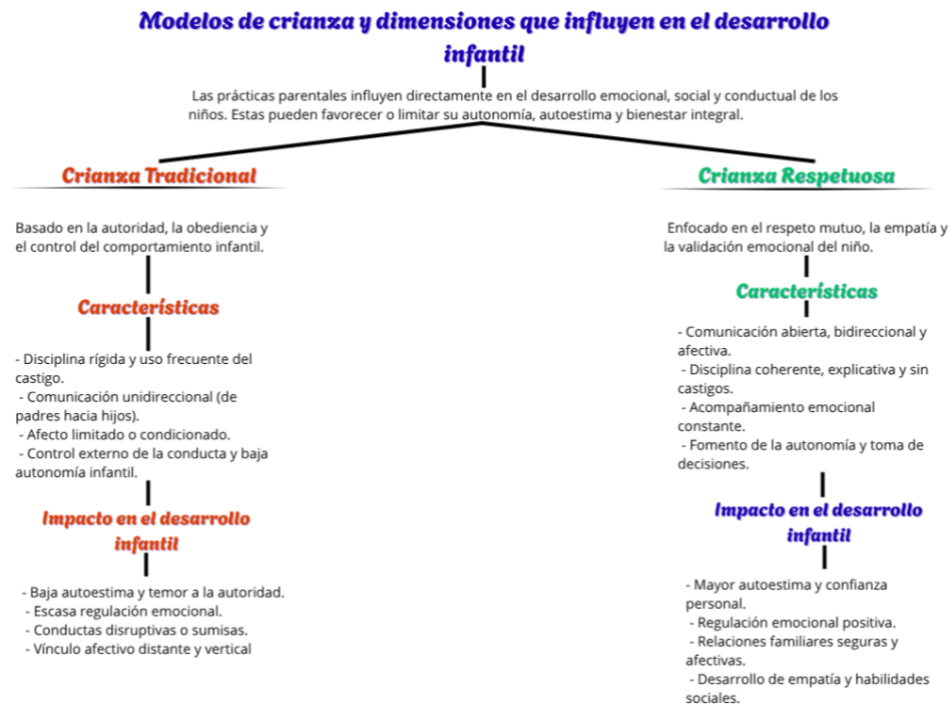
Modelos de crianza y dimensiones que influyen en el desarrollo infantil

Las prácticas parentales influyen directamente en el desarrollo emocional, social y conductual de los niños. Estas pueden favorecer o limitar su autonomía, autoestima y bienestar integral.

Crianza Tradicional

Basado en la autoridad, la obediencia y el control del comportamiento infantil.

Características

- Disciplina rígida y uso frecuente del castigo.
- Comunicación unidireccional (de padres hacia hijos).
- Afecto limitado o condicionado.
- Control externo de la conducta y baja autonomía infantil.

Impacto en el desarrollo infantil

- Baja autoestima y temor a la autoridad.
- Escasa regulación emocional.
- Conductas disruptivas o sumisas.
- Vínculo afectivo distante y vertical

Crianza Respetuosa

Enfocado en el respeto mutuo, la empatía y la validación emocional del niño.

Características

- Comunicación abierta, bidireccional y afectiva.
- Disciplina coherente, explicativa y sin castigos.
- Acompañamiento emocional constante.
- Fomento de la autonomía y toma de decisiones.

Impacto en el desarrollo infantil

- Mayor autoestima y confianza personal.
- Regulación emocional positiva.
- Relaciones familiares seguras y afectivas.
- Desarrollo de empatía y habilidades sociales.